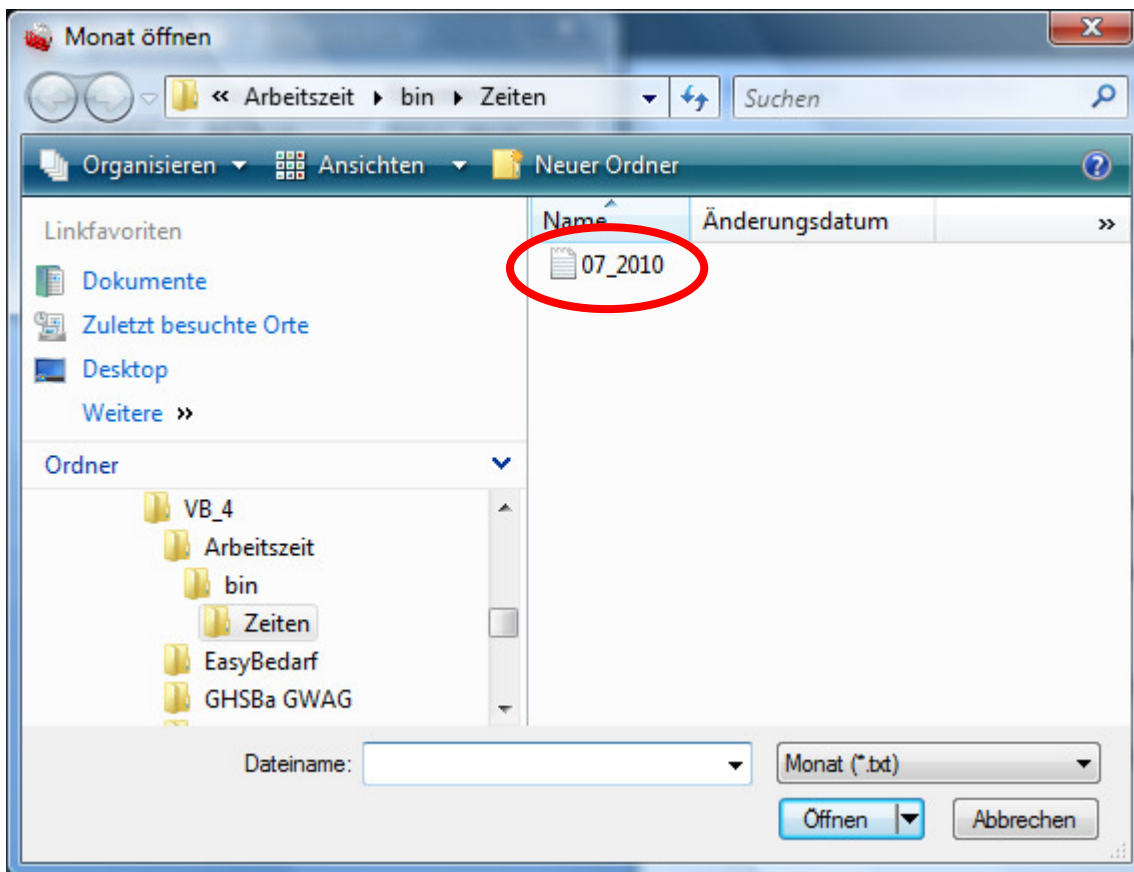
Monat öffnen

X

« Arbeitszeit ▸ bin ▸ Zeiten

Suchen

Organisieren ▾ Ansichten ▾ Neuer Ordner

Linkfavoriten

Dokumente

Zuletzt besuchte Orte

Desktop

Weitere »

Ordner

VB_4

Arbeitszeit

bin

Zeiten

EasyBedarf

GHSBa GWAG

| Name | Änderungsdatum | » |
|---|---|---|
| 07_2010 | | |

Dateiname:

Monat (*.txt)

Öffnen

Abbrechen